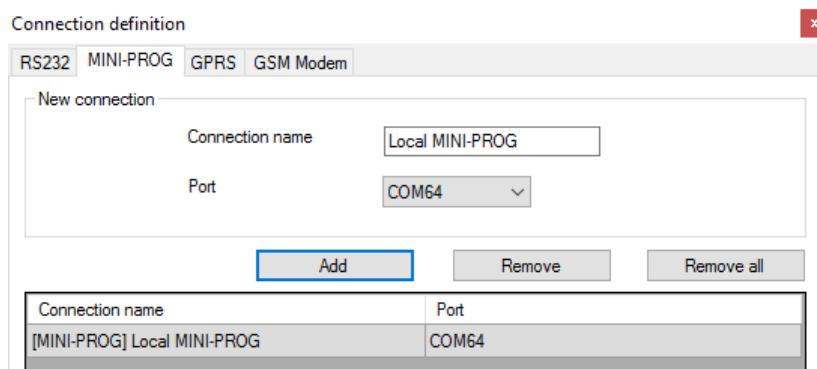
Connection definition

RS232 MINI-PROG GPRS GSM Modem

New connection

Connection name Local MINI-PROG

Port COM64

Add Remove Remove all

| Connection name | Port |
|---|---|
| [MINI-PROG] Local MINI-PROG | COM64 |